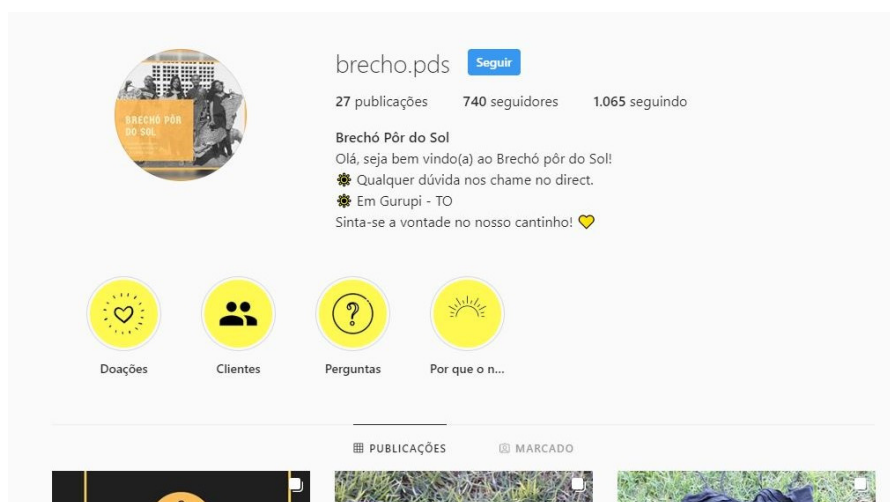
BRECHÓ PÔR DO SOL

brecho.pds Seguir

27 publicações 740 seguidores 1.065 seguindo

Brechó Pôr do Sol
Olá, seja bem vindo(a) ao Brechó pôr do Sol!
🌞 Qualquer dúvida nos chame no direct.
🌞 Em Gurupi - TO
Sinta-se a vontade no nosso cantinho! 💛

Doações Clientes Perguntas Por que o n...

PUBLICAÇÕES MARCADO